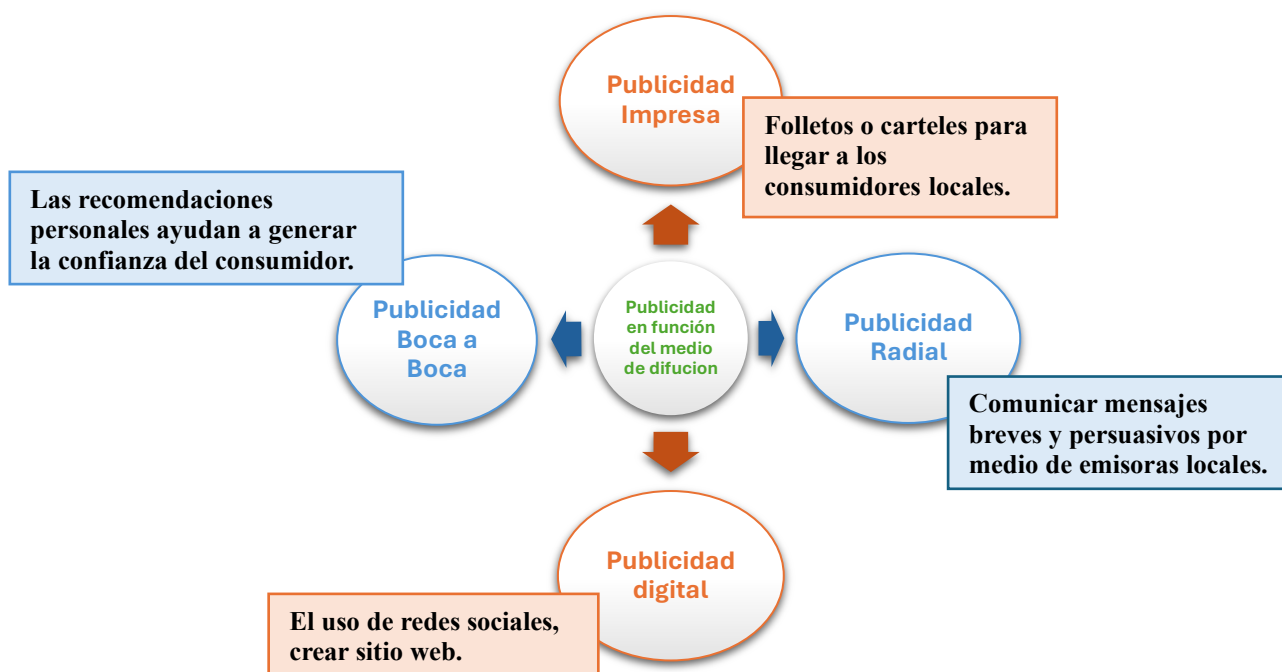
Publicidad Impresa

Folletos o carteles para llegar a los consumidores locales.

Las recomendaciones personales ayudan a generar la confianza del consumidor.

Publicidad Boca a Boca

Publicidad en función del medio de difucion

Publicidad Radial

Comunicar mensajes breves y persuasivos por medio de emisoras locales.

Publicidad digital

El uso de redes sociales, crear sitio web.